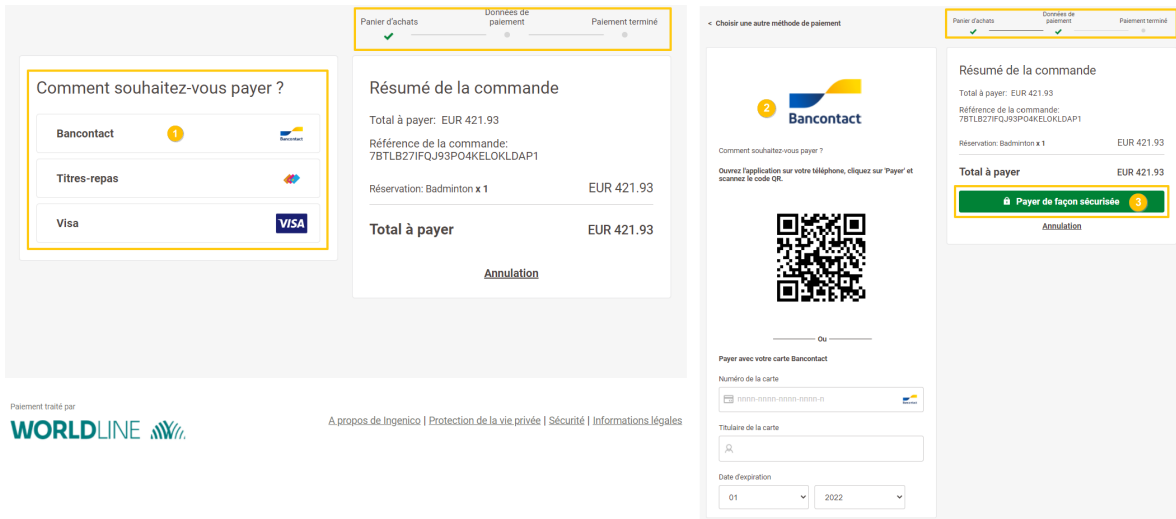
Panier d'achats
Données de paiement
Paiement terminé

Comment souhaitez-vous payer ?

Bancontact 1
Bancontact

Titres-repas

Visa
VISA

Résumé de la commande

Total à payer: EUR 421.93

Référence de la commande:
7BTLB27IFQJ93PO4KELOKLDAP1

Réservation: Badminton x 1 EUR 421.93

Total à payer EUR 421.93

Annulation

Paiement traité par
WORLDLINE

A propos de Ingenico | Protection de la vie privée | Sécurité | Informations légales

< Choisir une autre méthode de paiement

2
Bancontact

Comment souhaitez-vous payer ?

Ouvrez l'application sur votre téléphone, cliquez sur 'Payer' et scannez le code QR.

Ou

Payer avec votre carte Bancontact

Numéro de la carte
nnnn-nnnn-nnnn-nnnn-n

Titulaire de la carte

Date d'expiration
01
2022

Panier d'achats
Données de paiement
Paiement terminé

Résumé de la commande

Total à payer: EUR 421.93

Référence de la commande:
7BTLB27IFQJ93PO4KELOKLDAP1

Réservation: Badminton x 1 EUR 421.93

Total à payer EUR 421.93

Payer de façon sécurisée 3

Annulation